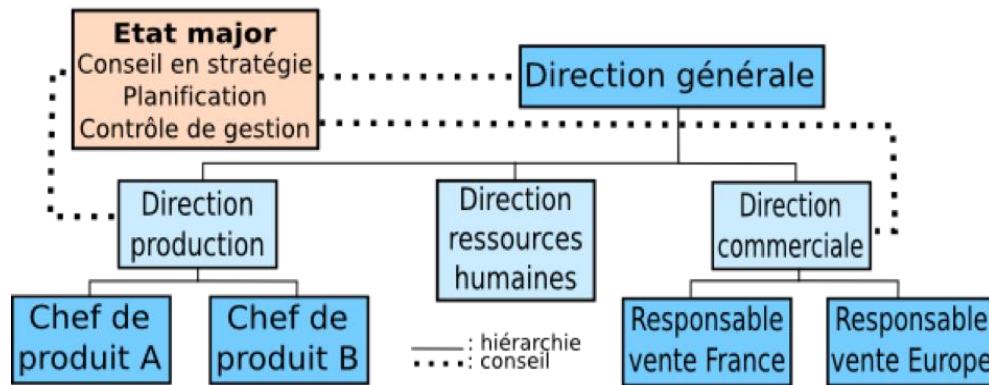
**Etat major**
Conseil en stratégie
Planification
Contrôle de gestion

Direction générale

Direction production

Direction ressources humaines

Direction commerciale

Chef de produit A

Chef de produit B

: hiérarchie
: conseil

Responsable vente France

Responsable vente Europe